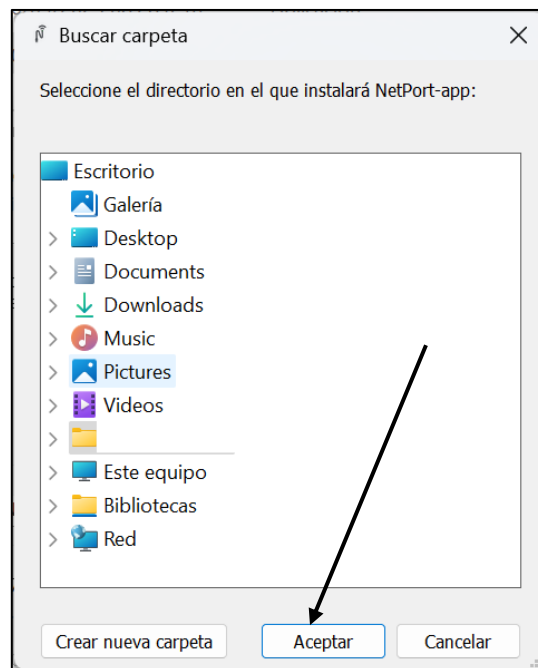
Buscar carpeta

Seleccione el directorio en el que instalará NetPort-app:

Escritorio
Galería
Desktop
Documents
Downloads
Music
Pictures
Videos
Este equipo
Bibliotecas
Red

Crear nueva carpeta
Aceptar
Cancelar